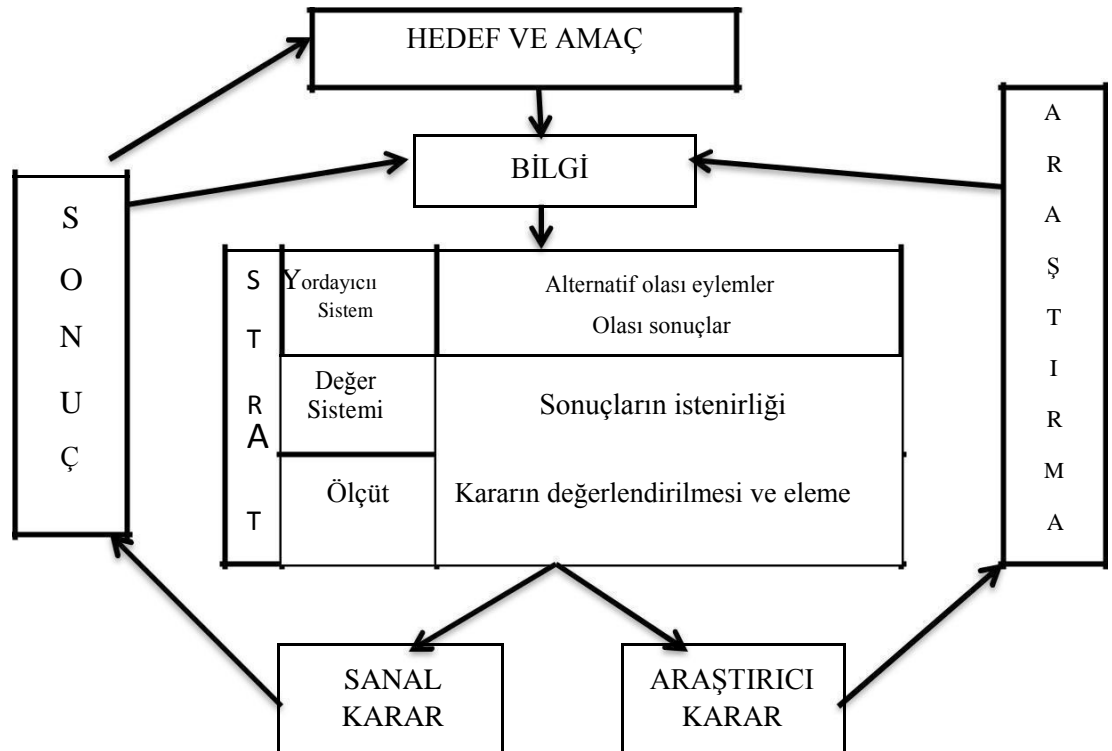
HEDEF VE AMAÇ

BİLGİ

SONUÇ

ARAŞTIRMA

STRAT

| Yordayıcı Sistem | Alternatif olası eylemler Olası sonuçlar |
|---|---|
| Değer Sistemi | Sonuçların istenirliği |
| Ölçüt | Kararın değerlendirilmesi ve eleme |

SANAL KARAR

ARAŞTIRICI KARAR